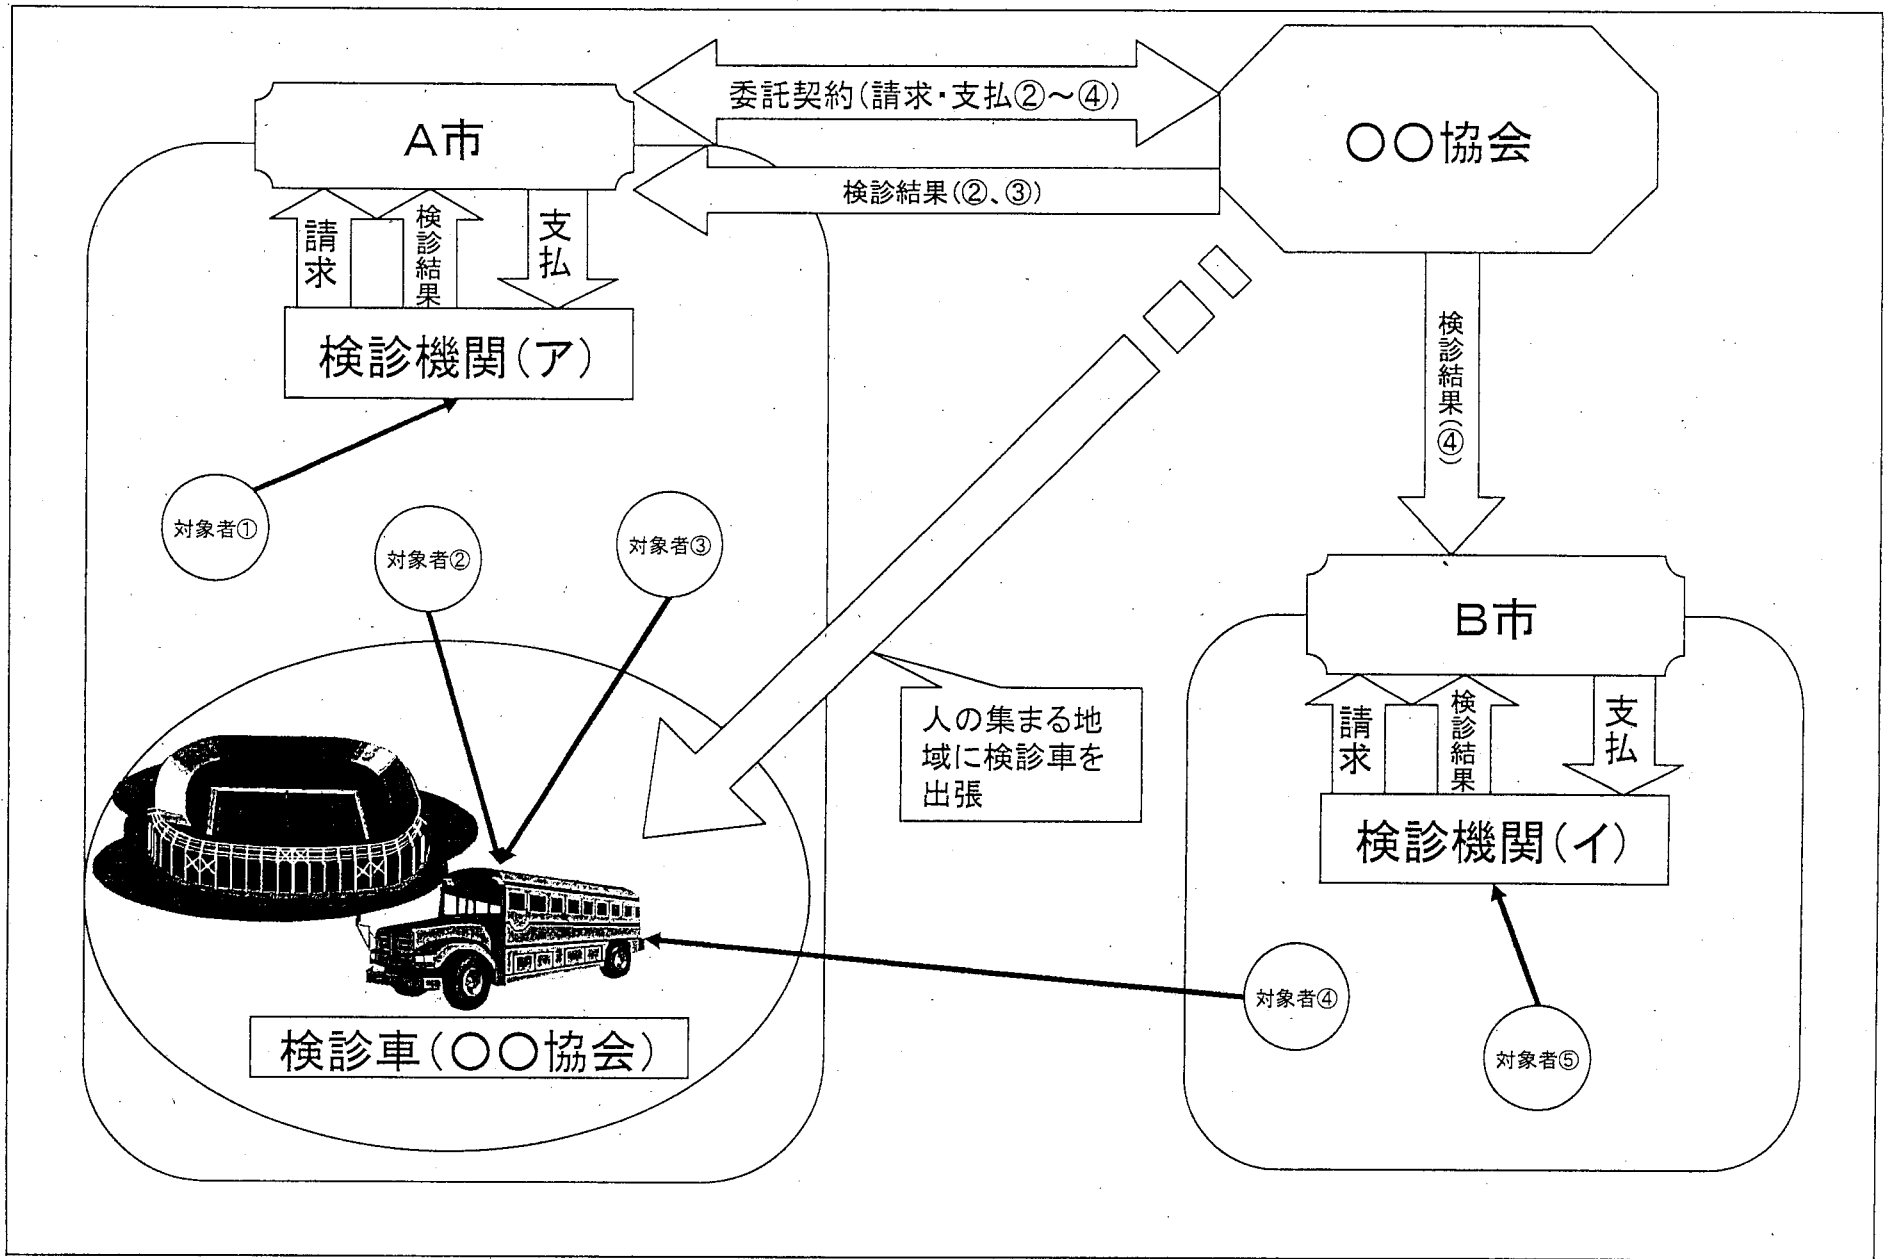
A市

委託契約(請求・支払②~④)

○○協会

検診結果(②、③)

請求

検診結果

支払

検診機関(ア)

検診結果(④)

対象者①

対象者②

対象者③

B市

人の集まる地域に検診車を出張

請求

検診結果

支払

検診機関(イ)

対象者④

対象者⑤

検診車(○○協会)